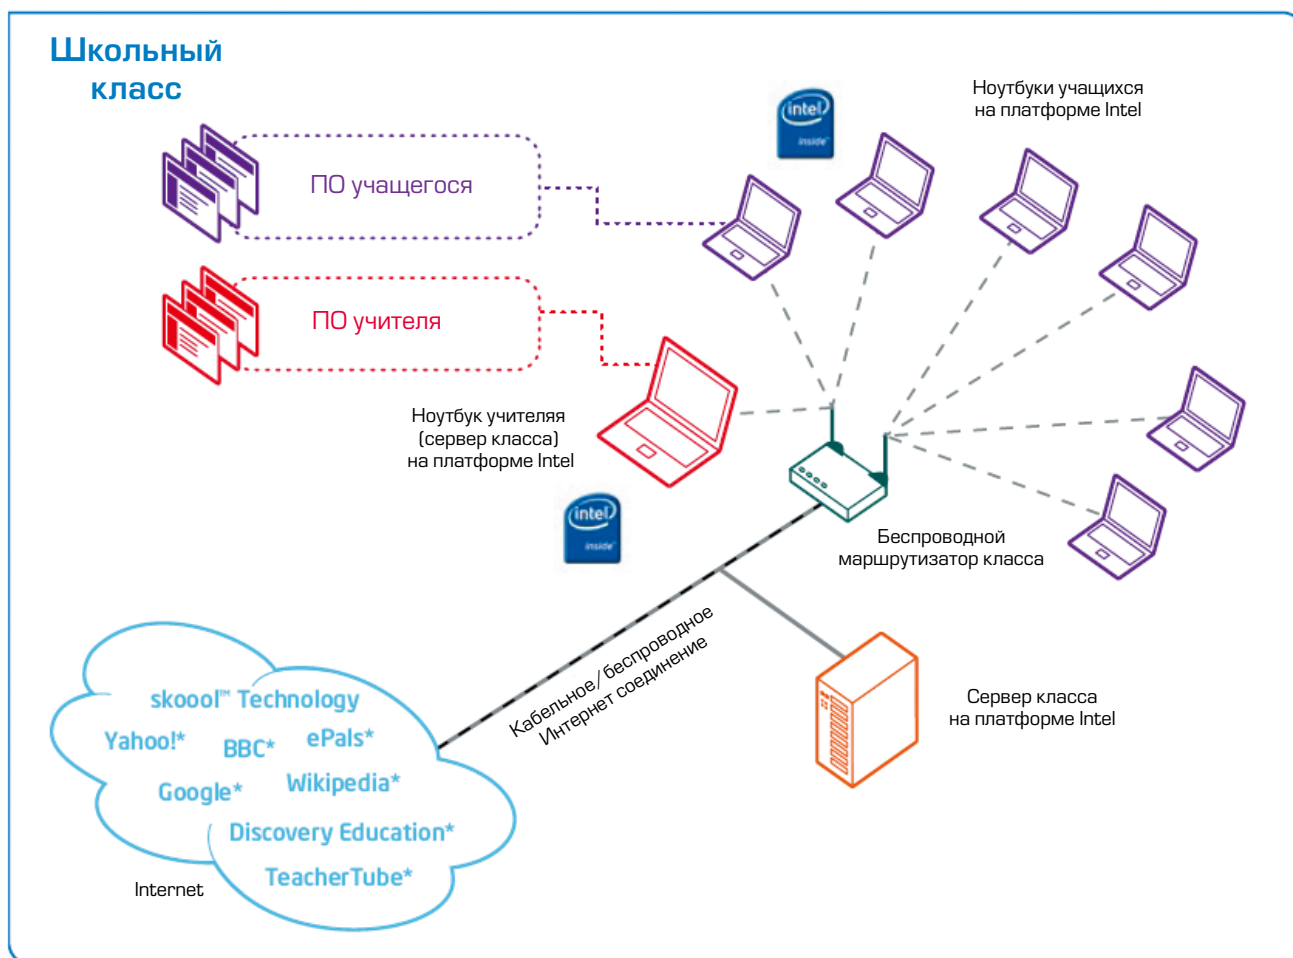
Школьный класс

Ноутбуки учащихся на платформе Intel

intel inside

ПО учащегося

ПО учителя

Ноутбук учителя (сервер класса) на платформе Intel

intel inside

Беспроводной маршрутизатор класса

Кабельное/беспроводное Интернет соединение

Сервер класса на платформе Intel

skoool™ Technology

Yahoo!*

BBC*

ePals*

Google*

Wikipedia*

Discovery Education*

TeacherTube*

Internet